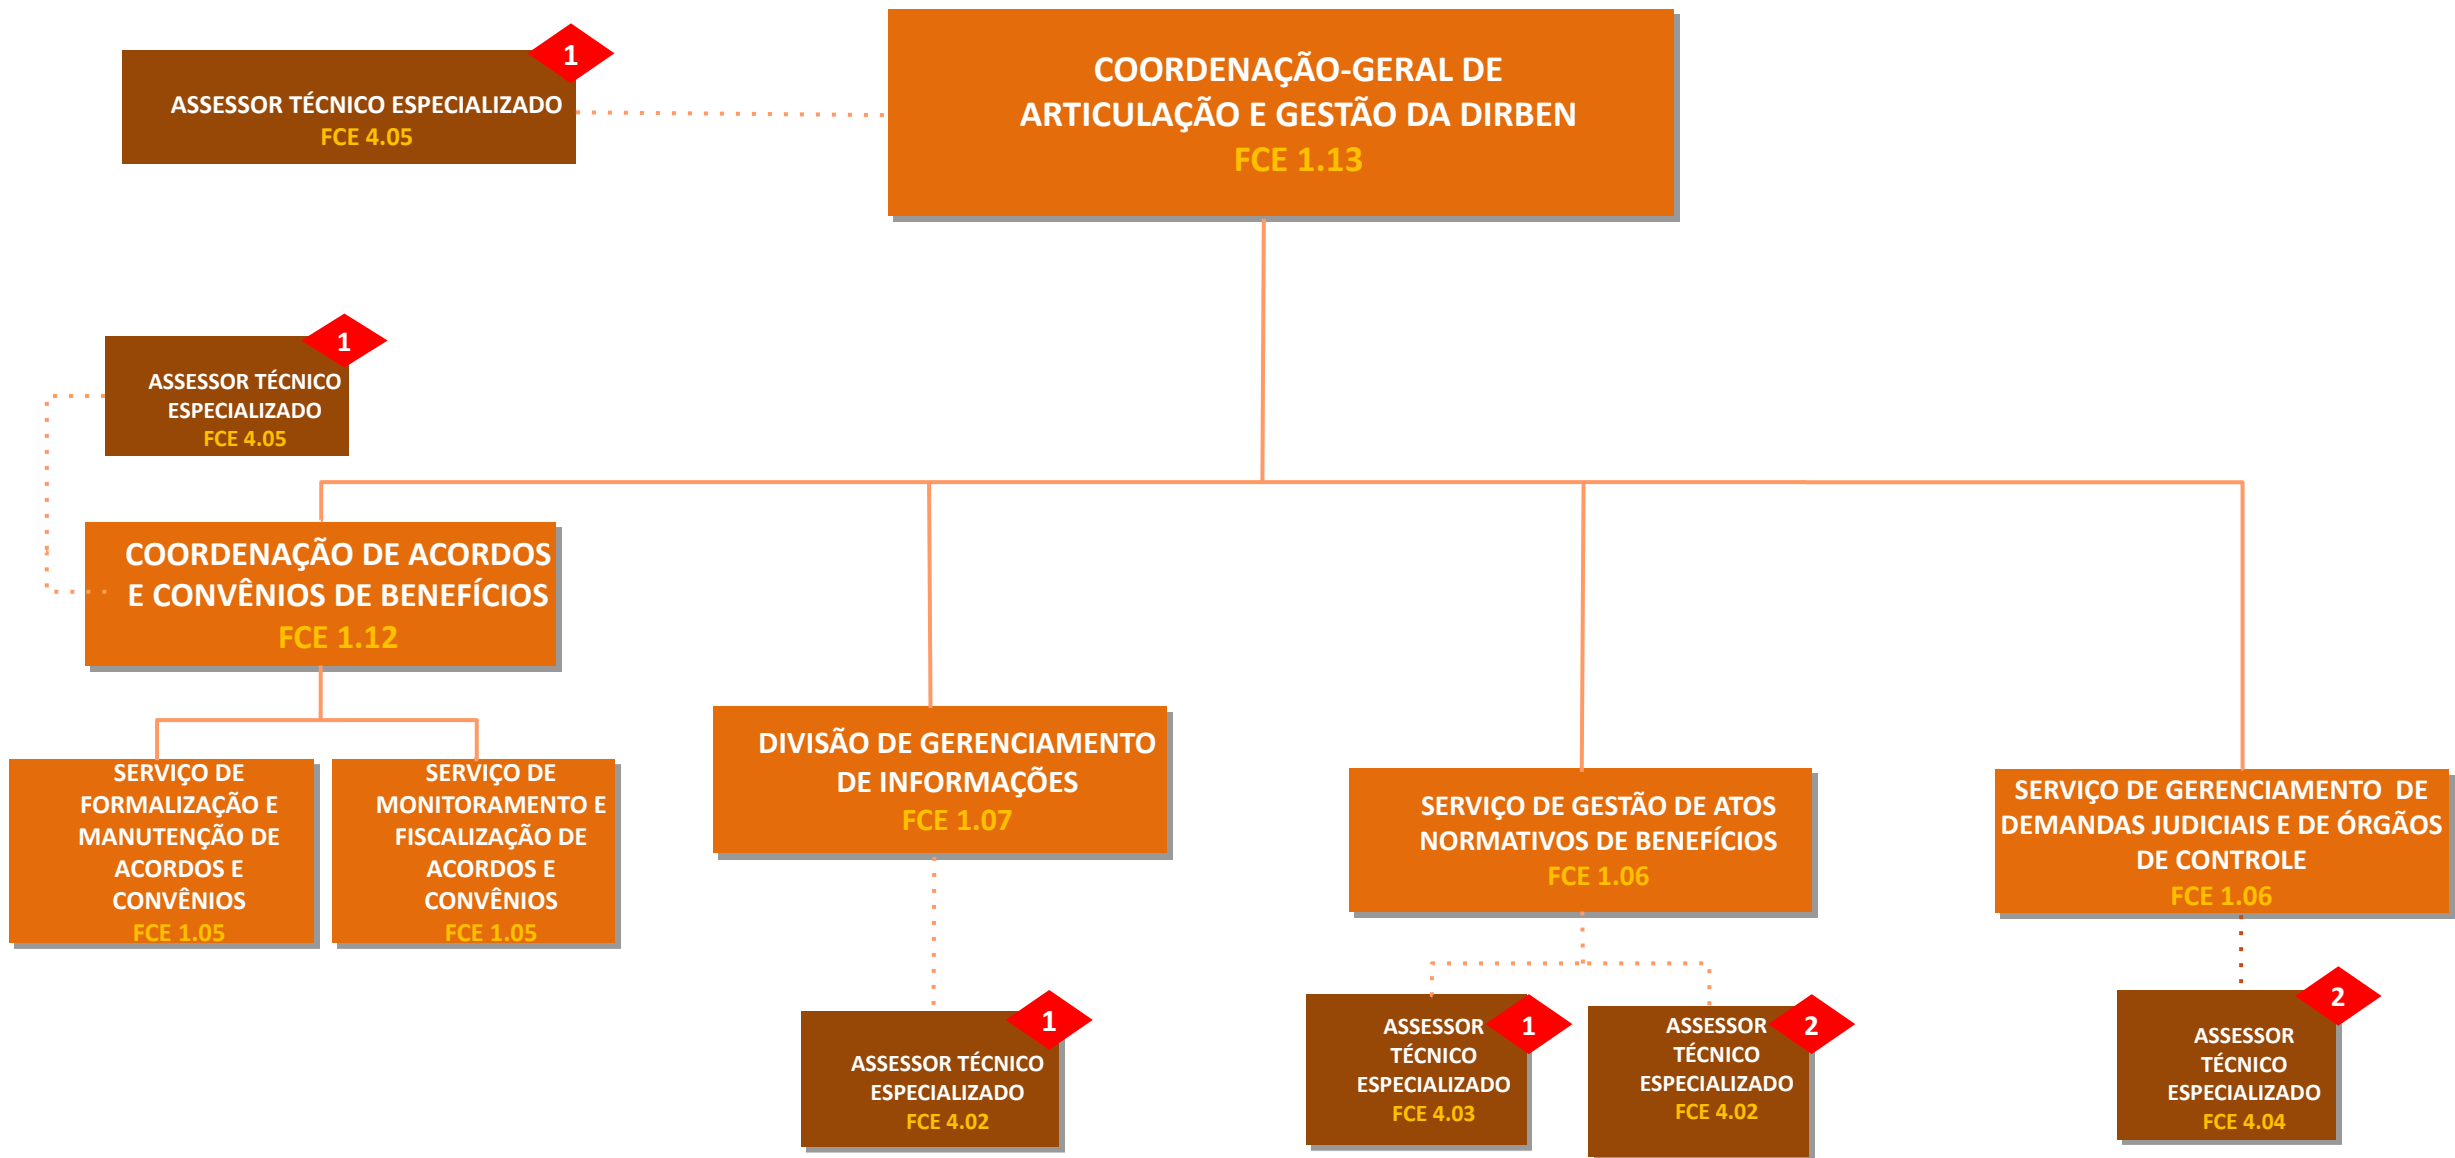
ASSESSOR TÉCNICO ESPECIALIZADO
FCE 4.05

1

COORDENAÇÃO-GERAL DE ARTICULAÇÃO E GESTÃO DA DIRBEN
FCE 1.13

ASSESSOR TÉCNICO ESPECIALIZADO
FCE 4.05

1

COORDENAÇÃO DE ACORDOS E CONVÊNIOS DE BENEFÍCIOS
FCE 1.12

SERVIÇO DE FORMALIZAÇÃO E MANUTENÇÃO DE ACORDOS E CONVÊNIOS
FCE 1.05

SERVIÇO DE MONITORAMENTO E FISCALIZAÇÃO DE ACORDOS E CONVÊNIOS
FCE 1.05

DIVISÃO DE GERENCIAMENTO DE INFORMAÇÕES
FCE 1.07

ASSESSOR TÉCNICO ESPECIALIZADO
FCE 4.02

1

SERVIÇO DE GESTÃO DE ATOS NORMATIVOS DE BENEFÍCIOS
FCE 1.06

ASSESSOR TÉCNICO ESPECIALIZADO
FCE 4.03

1

ASSESSOR TÉCNICO ESPECIALIZADO
FCE 4.02

2

SERVIÇO DE GERENCIAMENTO DE DEMANDAS JUDICIAIS E DE ÓRGÃOS DE CONTROLE
FCE 1.06

ASSESSOR TÉCNICO ESPECIALIZADO
FCE 4.04

2